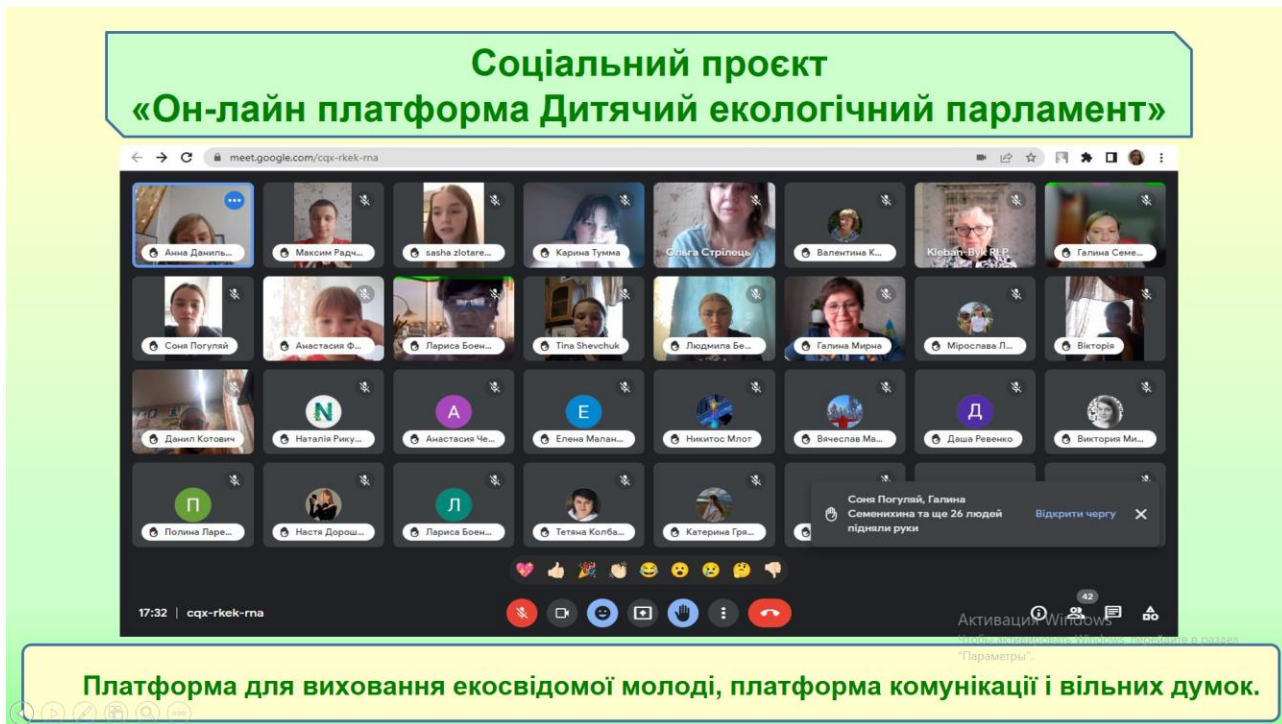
Соціальний проєкт
«Он-лайн платформа Дитячий екологічний парламент»

meet.google.com/cqx-rkek-rna

Анна Даниль...
Максим Радч...
sasha zlotare...
Карина Тумма
Ольга Стрілець
Валентина К...
Kleban-Byk RLP
Галина Семе...
Соня Погуляй
Анастасия Ф...
Лариса Боен...
Tina Shevchuk
Людмила Бе...
Галина Мирна
Мірослава Л...
Вікторія
Данил Котович
N
Наталія Рику...
A
Анастасия Че...
E
Елена Малан...
Никитос Млот
Вячеслав Ма...
Д
Даша Ревенко
Виктория Ми...
П
Полина Ларе...
Настя Дорош...
Л
Лариса Боен...
Тетяна Колба...
Катерина Гря...

Соня Погуляй, Галина Семенихина та ще 26 людей підняли руки
Відкрити чергу

17:32 | cqx-rkek-rna
42
Активация Windows
Чтобы активировать Windows, перейдите в раздел "Параметры".

Платформа для виховання екосвідомої молоді, платформа комунікації і вільних думок.